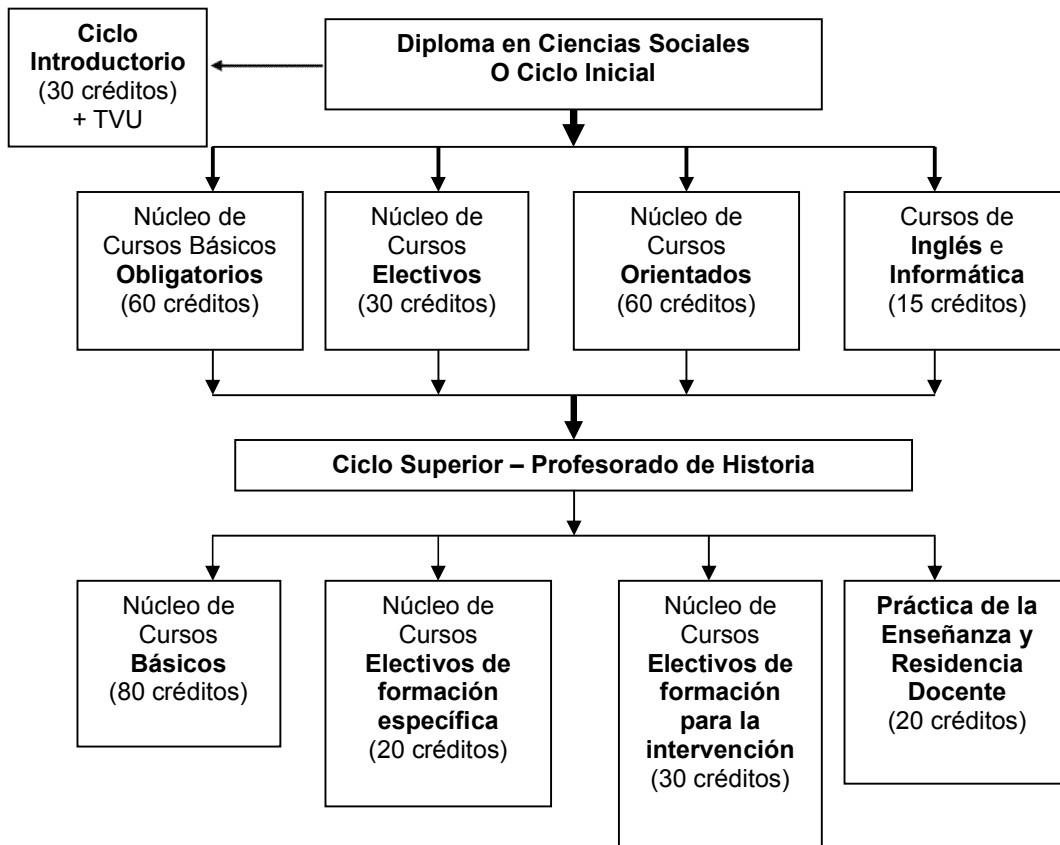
Ciclo Introductorio (30 créditos) + TVU

Diploma en Ciencias Sociales O Ciclo Inicial

Núcleo de Cursos Básicos Obligatorios (60 créditos)

Núcleo de Cursos Electivos (30 créditos)

Núcleo de Cursos Orientados (60 créditos)

Cursos de Inglés e Informática (15 créditos)

Ciclo Superior – Profesorado de Historia

Núcleo de Cursos Básicos (80 créditos)

Núcleo de Cursos Electivos de formación específica (20 créditos)

Núcleo de Cursos Electivos de formación para la intervención (30 créditos)

Práctica de la Enseñanza y Residencia Docente (20 créditos)